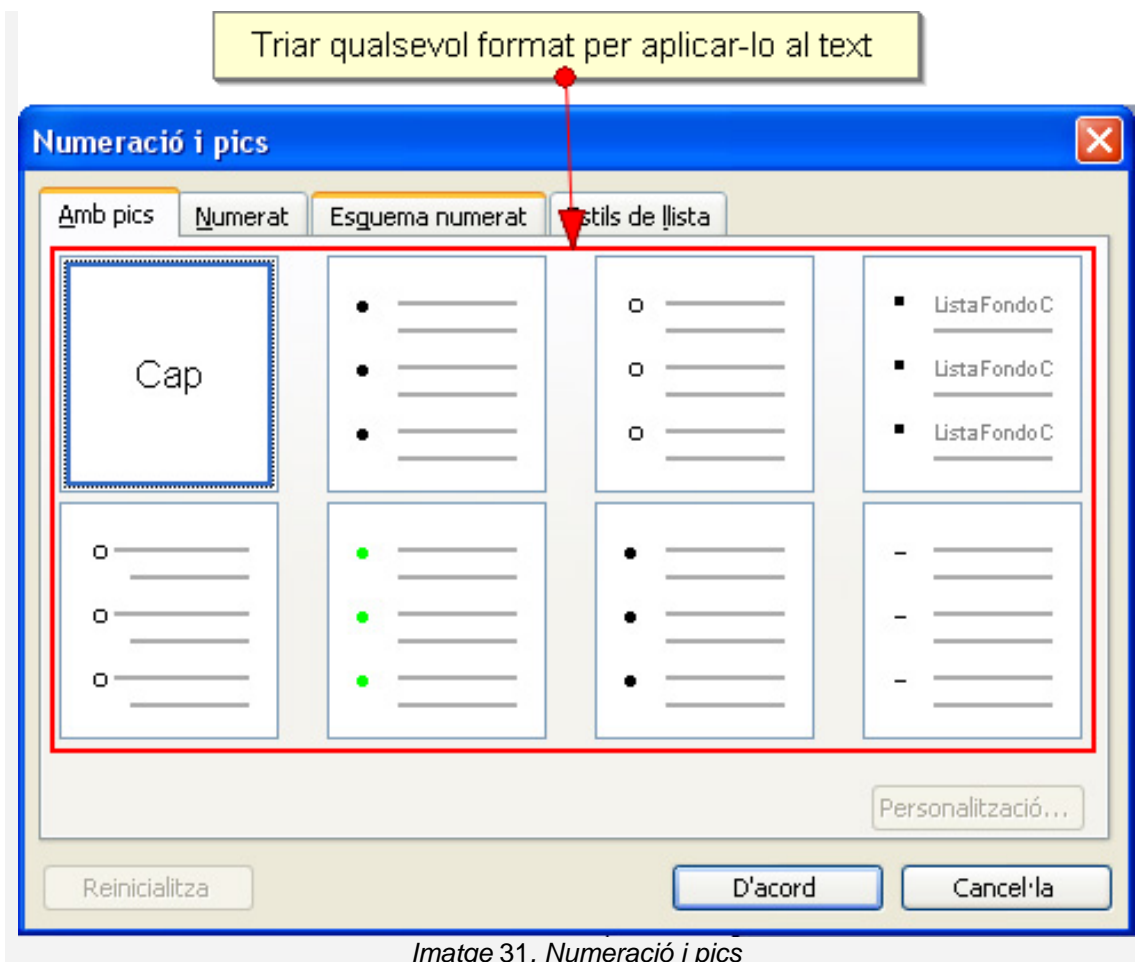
Triar qualsevol format per aplicar-lo al text

Numeració i pics

Amb pics
Numerat
Esquema numerat
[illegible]stils de llista

Cap

ListaFondoC
ListaFondoC
ListaFondoC

Personalització...

Reinicialitza
D'acord
Cancel·la

Imatge 31. Numeració i pics